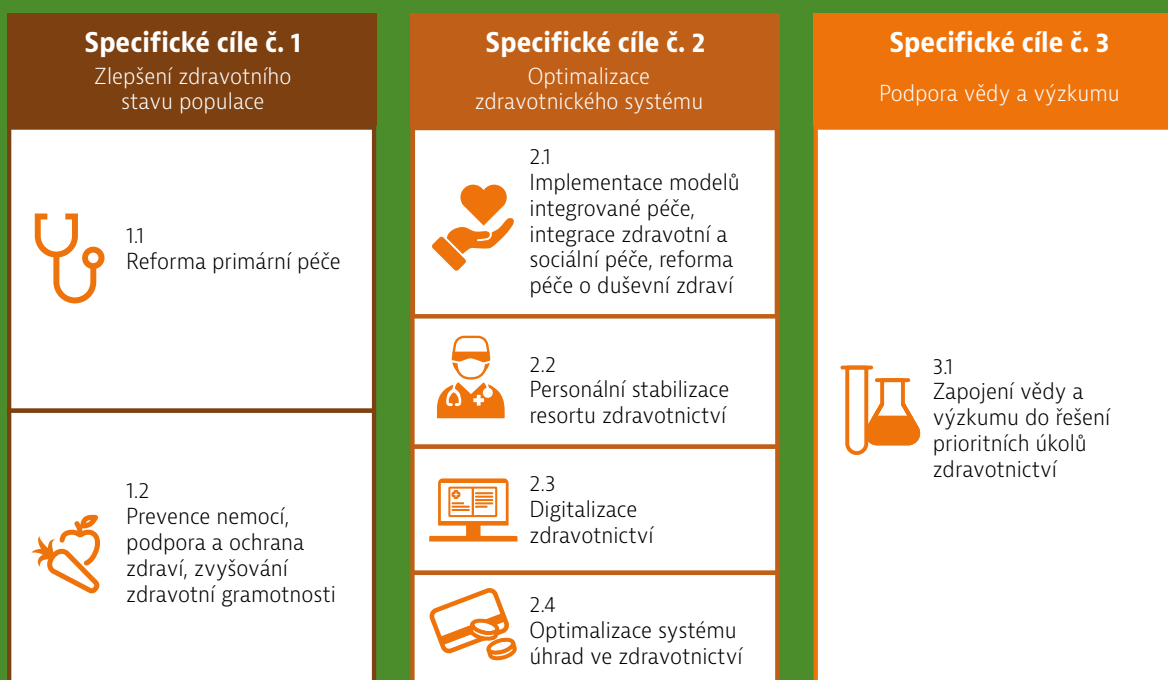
Specifické cíle č. 1
Zlepšení zdravotního stavu populace

1.1
Reforma primární péče

1.2
Prevence nemocí, podpora a ochrana zdraví, zvyšování zdravotní gramotnosti

Specifické cíle č. 2
Optimalizace zdravotnického systému

2.1
Implementace modelů integrované péče, integrace zdravotní a sociální péče, reforma péče o duševní zdraví

2.2
Personální stabilizace resortu zdravotnictví

2.3
Digitalizace zdravotnictví

2.4
Optimalizace systému úhrad ve zdravotnictví

Specifické cíle č. 3
Podpora vědy a výzkumu

3.1
Zapojení vědy a výzkumu do řešení prioritních úkolů zdravotnictví